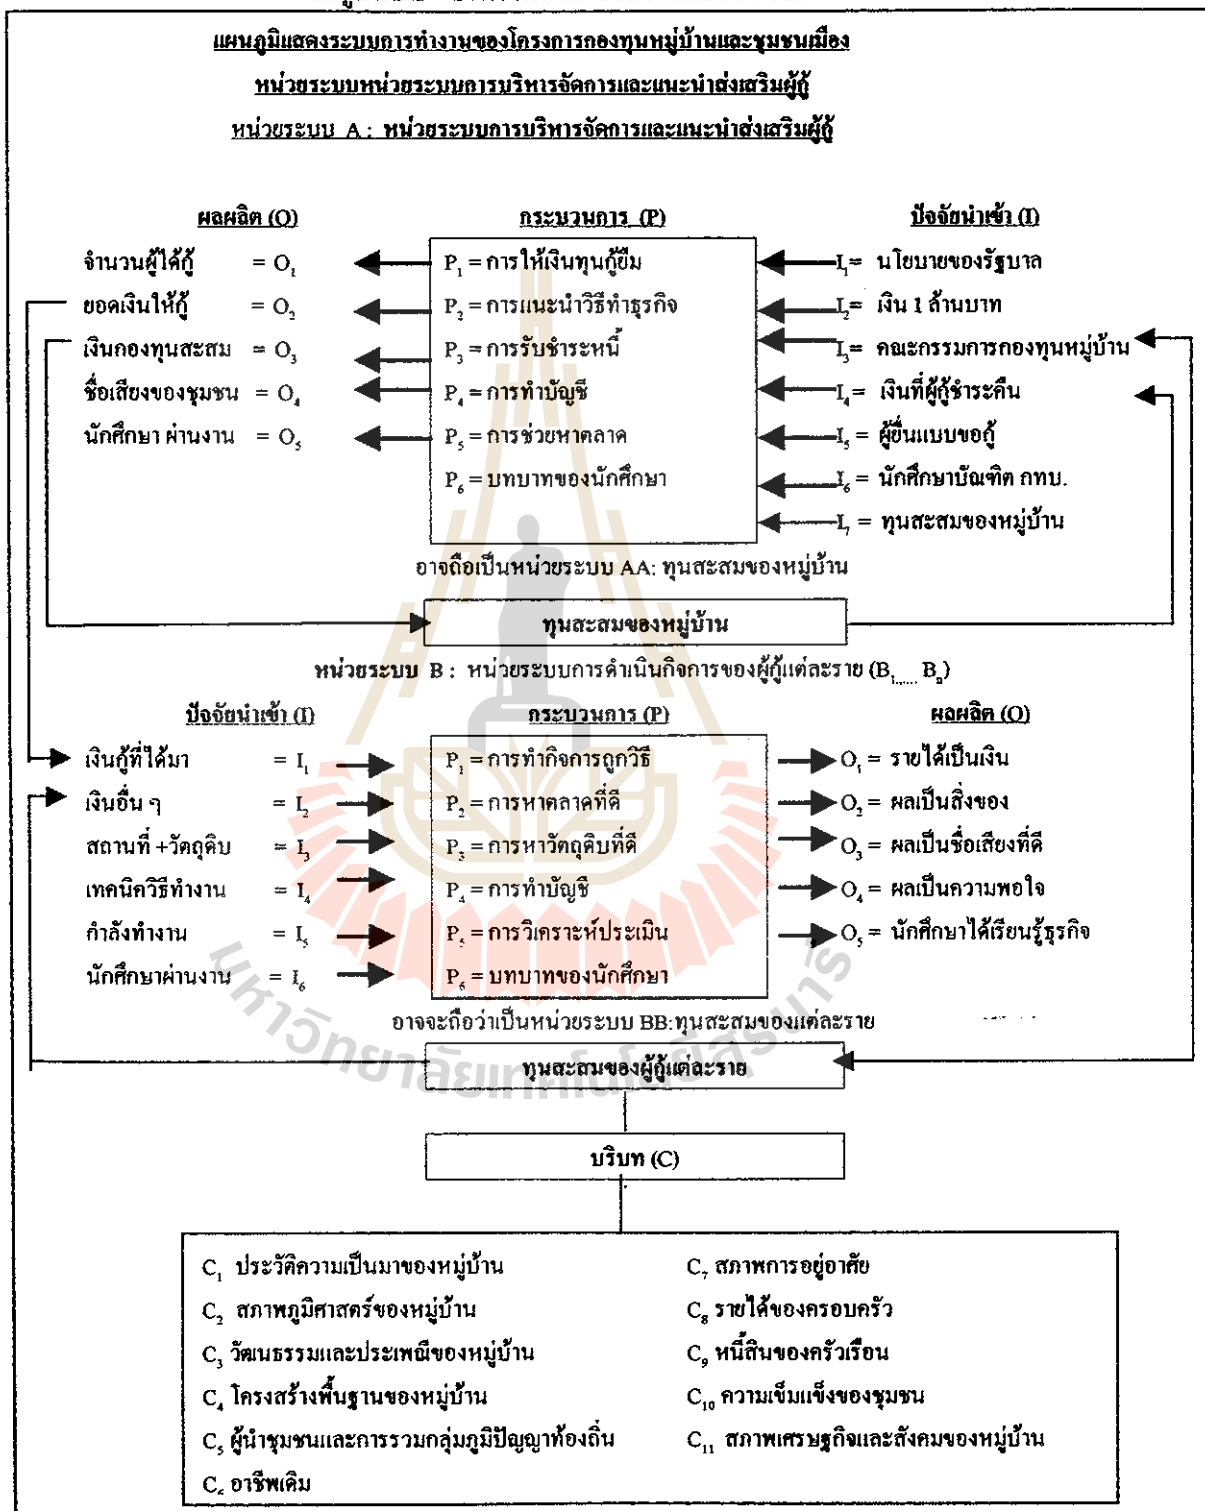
แผนภูมิแสดงระบบการทำงานของโครงการกองทุนหมู่บ้านและชุมชนเมือง
หน่วยระบบหน่วยระบบการบริหารจัดการและแนะนำส่งเสริมผู้กู้
หน่วยระบบ A : หน่วยระบบการบริหารจัดการและแนะนำส่งเสริมผู้กู้

ผลผลิต (O)
จำนวนผู้ได้กู้ $= O_1$
ยอดเงินให้กู้ $= O_2$
เงินกองทุนสะสม $= O_3$
ชื่อเสียงของชุมชน $= O_4$
นักศึกษา ผ่านงาน $= O_5$

กระบวนการ (P)
$P_1$ = การให้เงินทุนกู้ยืม
$P_2$ = การแนะนำวิธีทำธุรกิจ
$P_3$ = การรับชำระหนี้
$P_4$ = การทำบัญชี
$P_5$ = การช่วยหาตลาด
$P_6$ = บทบาทของนักศึกษา

ปัจจัยนำเข้า (I)
$I_1$ = นโยบายของรัฐบาล
$I_2$ = เงิน 1 ล้านบาท
$I_3$ = คณะกรรมการกองทุนหมู่บ้าน
$I_4$ = เงินที่ผู้กู้ชำระคืน
$I_5$ = ผู้ยื่นแบบขอกู้
$I_6$ = นักศึกษาบัณฑิต กทบ.
$I_7$ = ทุนสะสมของหมู่บ้าน

อาจถือเป็นหน่วยระบบ AA: ทุนสะสมของหมู่บ้าน

ทุนสะสมของหมู่บ้าน

หน่วยระบบ B : หน่วยระบบการดำเนินกิจการของผู้กู้แต่ละราย ($B_1$..... $B_n$)

ปัจจัยนำเข้า (I)
เงินกู้ที่ได้มา $= I_1$
เงินอื่น ๆ $= I_2$
สถานที่ +วัตถุดิบ $= I_3$
เทคนิควิธีทำงาน $= I_4$
กำลังทำงาน $= I_5$
นักศึกษาผ่านงาน $= I_6$

กระบวนการ (P)
$P_1$ = การทำกิจการถูกวิธี
$P_2$ = การหาตลาดที่ดี
$P_3$ = การหาวัตถุดิบที่ดี
$P_4$ = การทำบัญชี
$P_5$ = การวิเคราะห์ประเมิน
$P_6$ = บทบาทของนักศึกษา

ผลผลิต (O)
$O_1$ = รายได้เป็นเงิน
$O_2$ = ผลเป็นสิ่งของ
$O_3$ = ผลเป็นชื่อเสียงที่ดี
$O_4$ = ผลเป็นความพอใจ
$O_5$ = นักศึกษาได้เรียนรู้ธุรกิจ

อาจจะถือว่าเป็นหน่วยระบบ BB:ทุนสะสมของแต่ละราย

ทุนสะสมของผู้กู้แต่ละราย

บริบท (C)

$C_1$ ประวัติความเป็นมาของหมู่บ้าน
$C_2$ สภาพภูมิศาสตร์ของหมู่บ้าน
$C_3$ วัฒนธรรมและประเพณีของหมู่บ้าน
$C_4$ โครงสร้างพื้นฐานของหมู่บ้าน
$C_5$ ผู้นำชุมชนและการรวมกลุ่มภูมิปัญญาท้องถิ่น
$C_6$ อาชีพเดิม
$C_7$ สภาพการอยู่อาศัย
$C_8$ รายได้ของครอบครัว
$C_9$ หนี้สินของครัวเรือน
$C_{10}$ ความเข้มแข็งของชุมชน
$C_{11}$ สภาพเศรษฐกิจและสังคมของหมู่บ้าน

มหาวิทยาลัยเทคโนโลยีสุรนารี